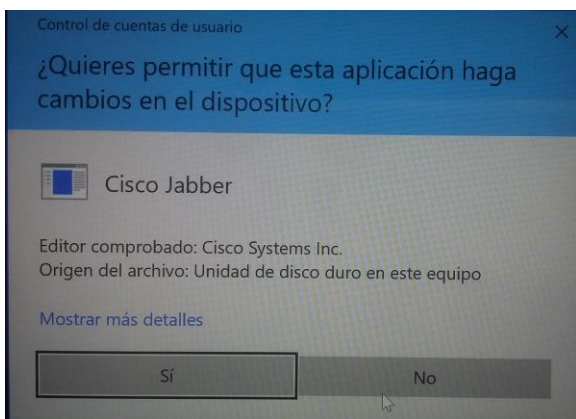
Control de cuentas de usuario

×

¿Quieres permitir que esta aplicación haga cambios en el dispositivo?

Cisco Jabber

Editor comprobado: Cisco Systems Inc.
Origen del archivo: Unidad de disco duro en este equipo

Mostrar más detalles

Sí

No